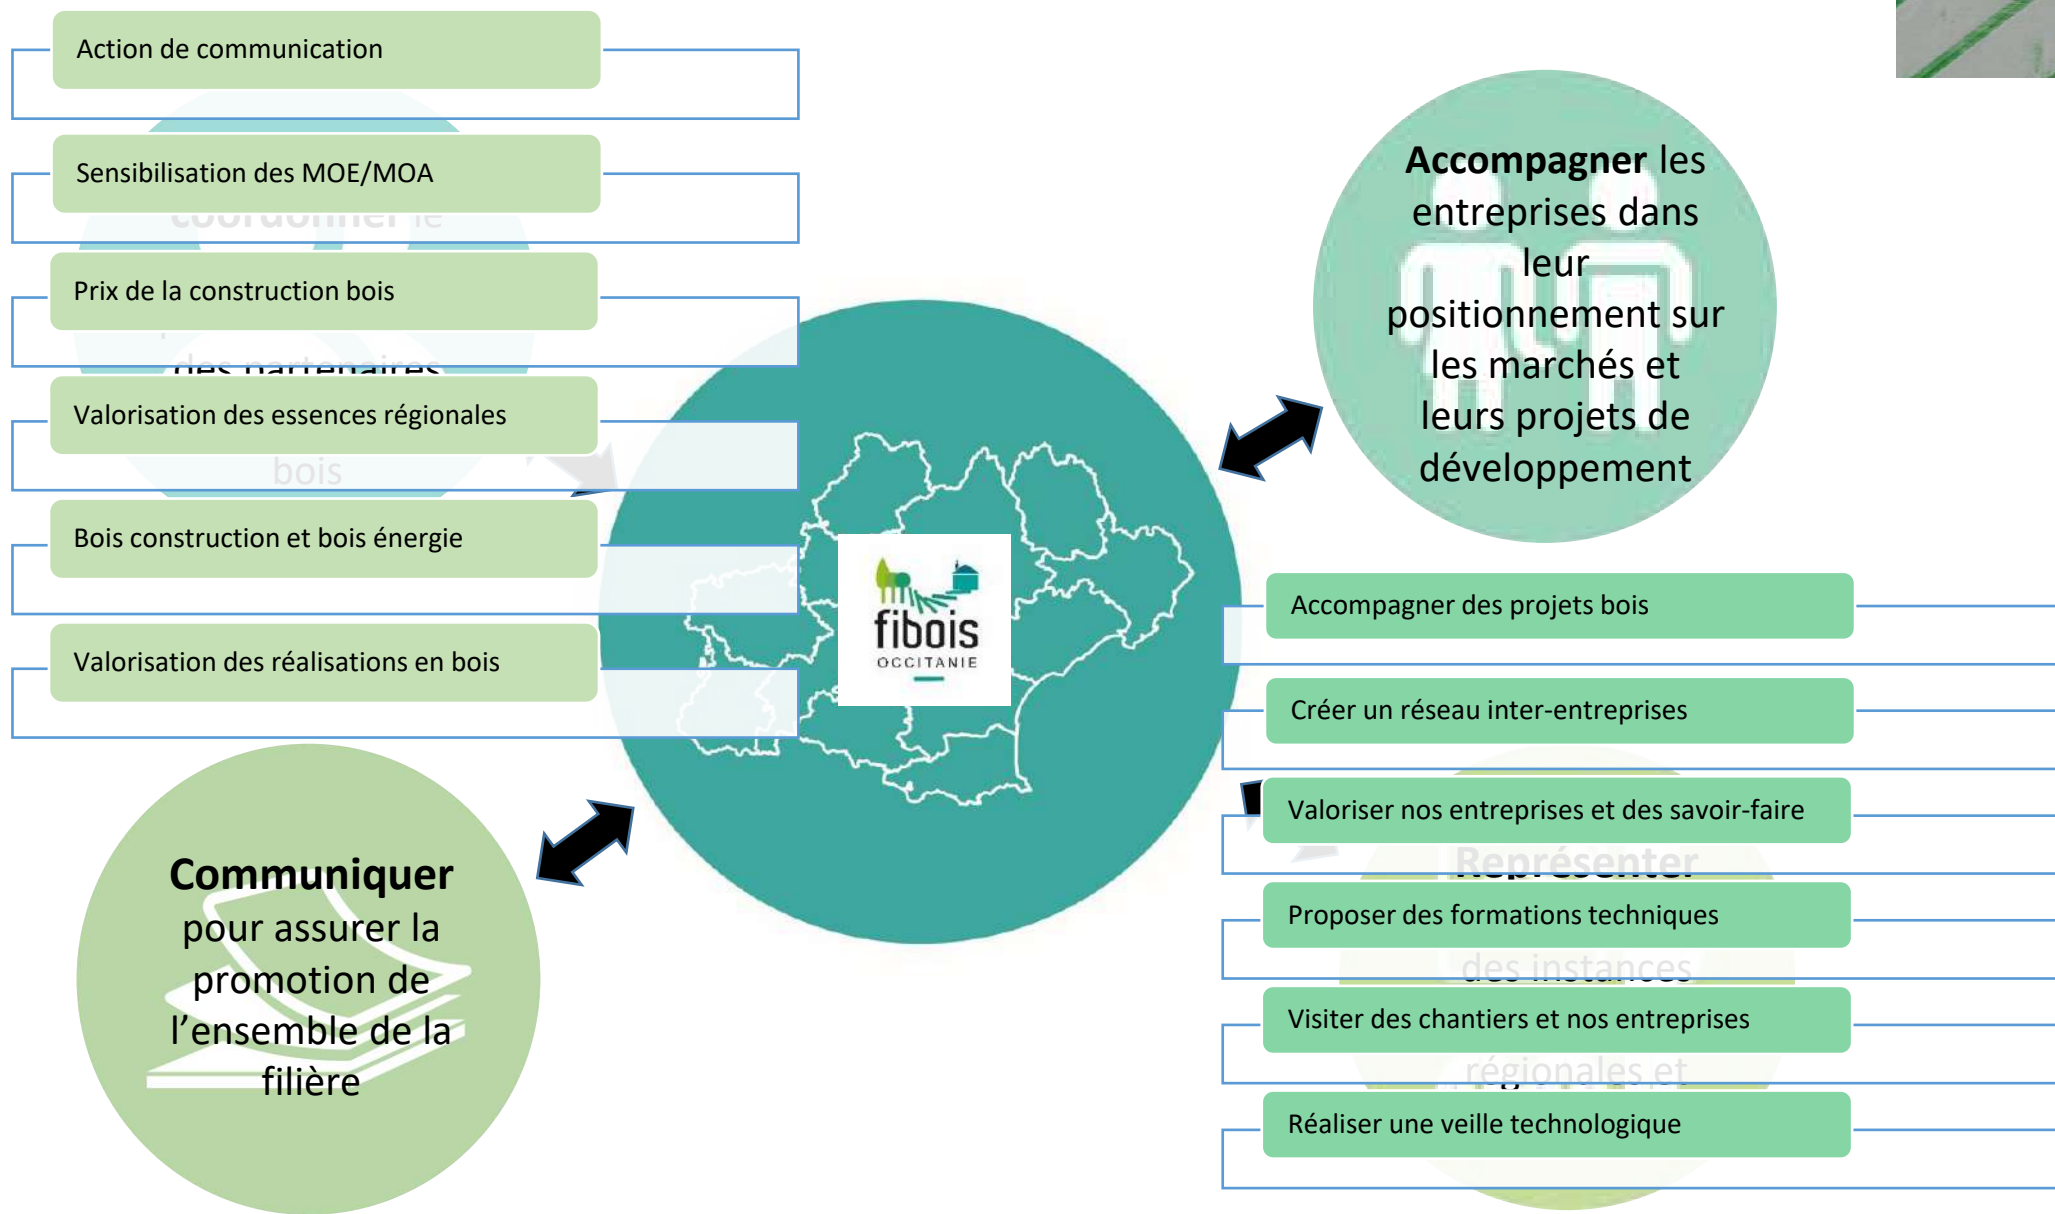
Action de communication

Sensibilisation des MOE/MOA

Prix de la construction bois

Valorisation des essences régionales

Bois construction et bois énergie

Valorisation des réalisations en bois

Accompagner les entreprises dans leur positionnement sur les marchés et leurs projets de développement

fibois OCCITANIE

Accompagner des projets bois

Créer un réseau inter-entreprises

Valoriser nos entreprises et des savoir-faire

Proposer des formations techniques

Visiter des chantiers et nos entreprises

Réaliser une veille technologique

Communiquer pour assurer la promotion de l'ensemble de la filière